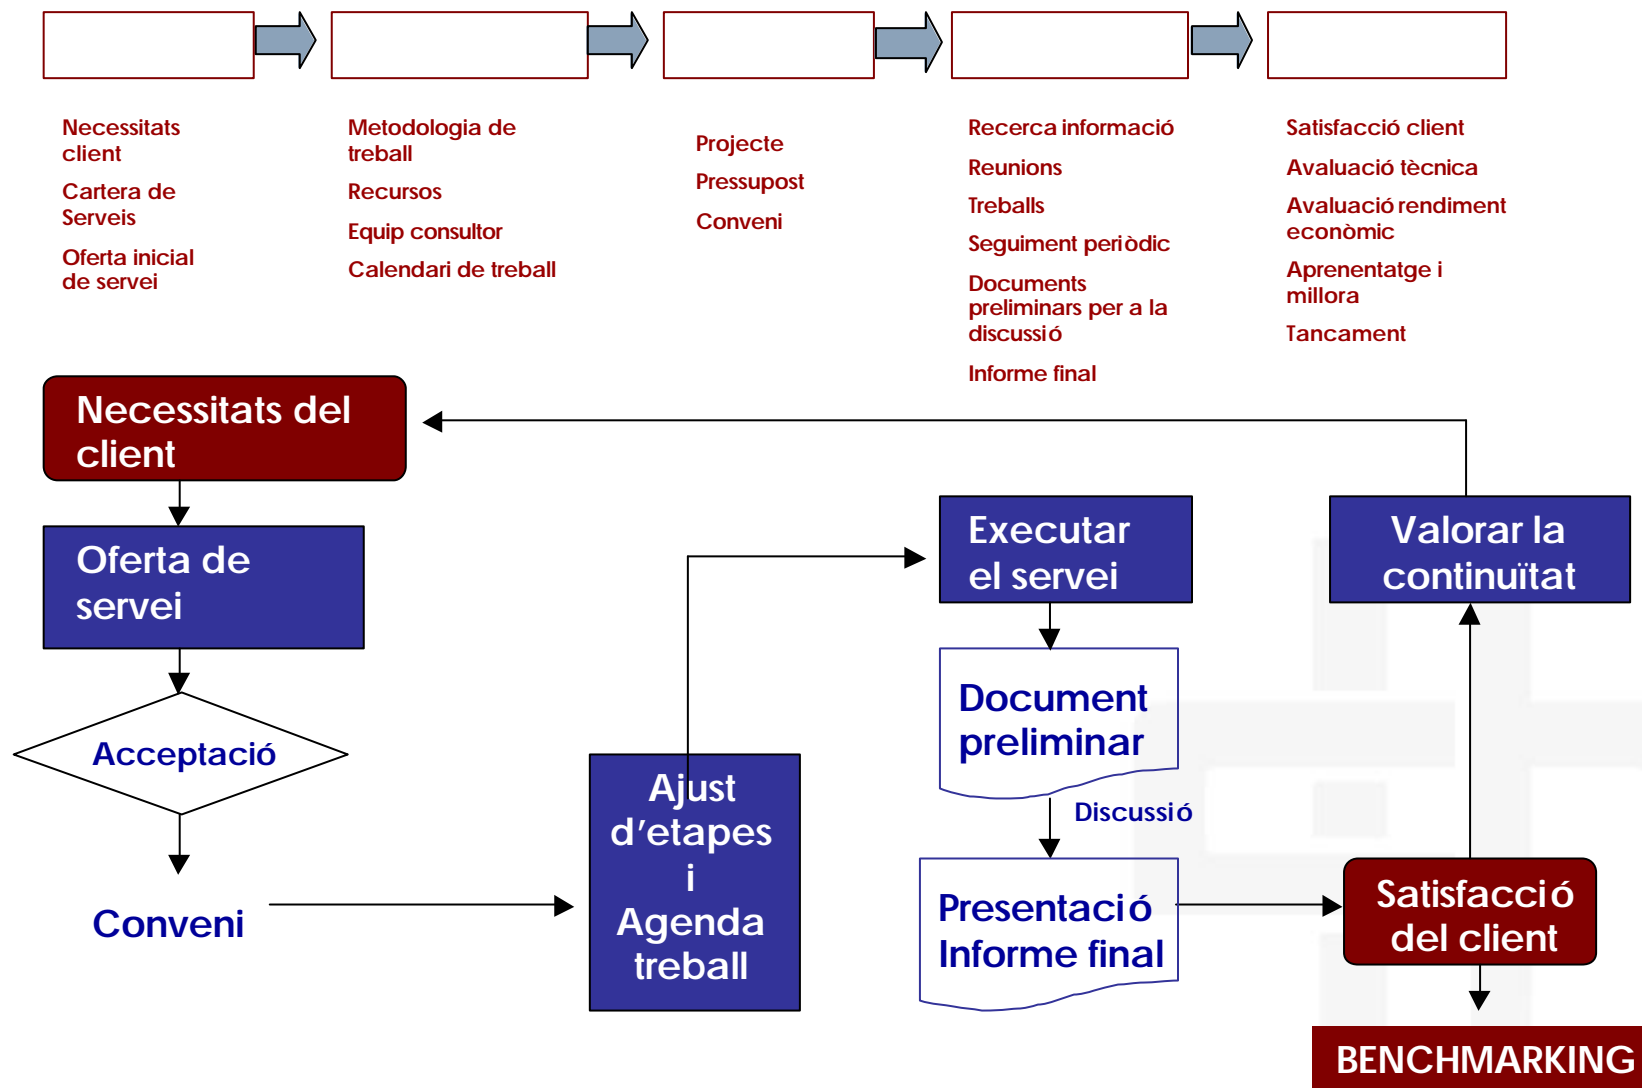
Necessitats client

Cartera de Serveis

Oferta inicial de servei

Metodologia de treball

Recursos

Equip consultor

Calendari de treball

Projecte

Pressupost

Conveni

Recerca informació

Reunions

Treballs

Seguiment periòdic

Documents preliminars per a la discussió

Informe final

Satisfacció client

Avaluació tècnica

Avaluació rendiment econòmic

Aprenentatge i millora

Tancament

Necessitats del client

Oferta de servei

Acceptació

Conveni

Ajust d'etapes i Agenda treball

Executar el servei

Document preliminar

Discussió

Presentació Informe final

Valorar la continuïtat

Satisfacció del client

BENCHMARKING